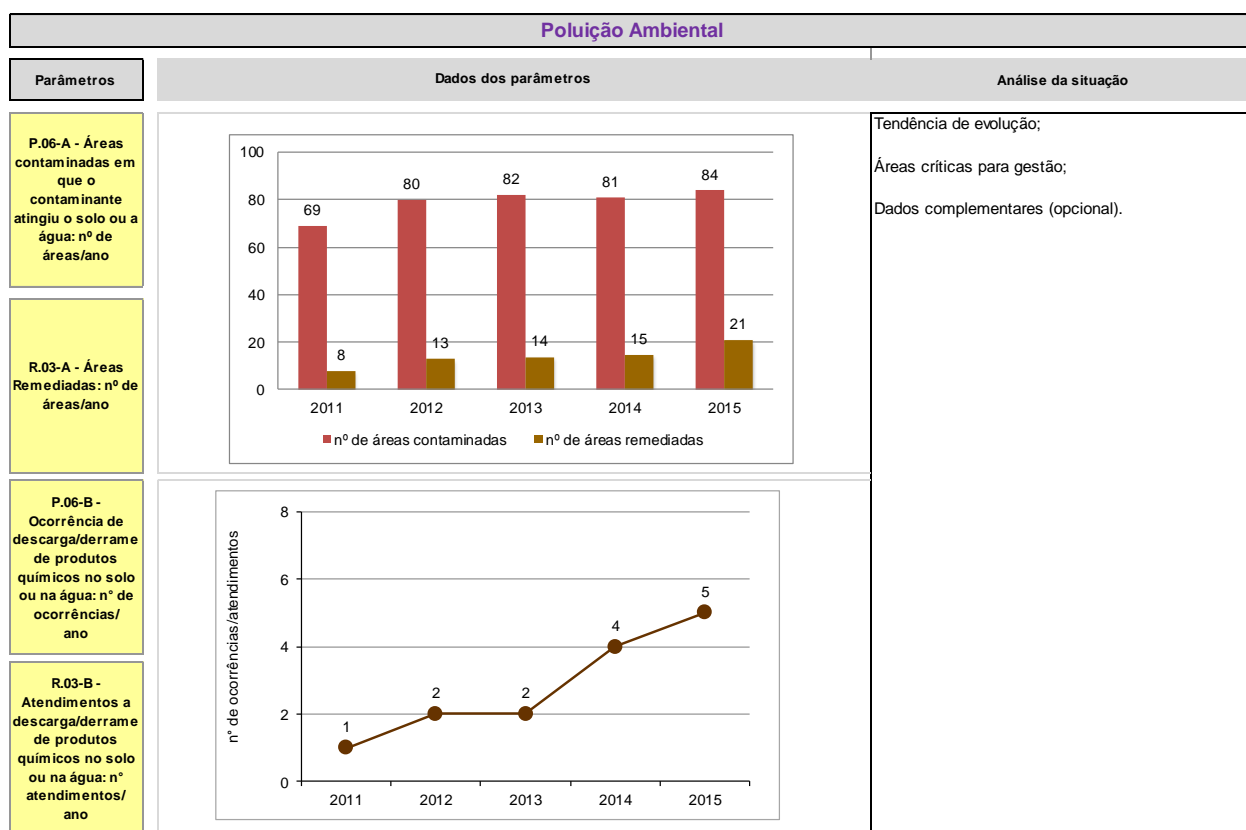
Poluição Ambiental

Parâmetros

Dados dos parâmetros

Análise da situação

P.06-A - Áreas contaminadas em que o contaminante atingiu o solo ou a água: nº de áreas/ano

R.03-A - Áreas Remediadas: nº de áreas/ano

100
80
60
40
20
0

69
8
80
13
82
14
81
15
84
21

2011
2012
2013
2014
2015

nº de áreas contaminadas
nº de áreas remediadas

Tendência de evolução;

Áreas críticas para gestão;

Dados complementares (opcional).

P.06-B - Ocorrência de descarga/derrame de produtos químicos no solo ou na água: n° de ocorrências/ ano

R.03-B - Atendimentos a descarga/derrame de produtos químicos no solo ou na água: n° atendimentos/ ano

n° de ocorrências/atendimentos

8
6
4
2
0

1
2
2
4
5

2011
2012
2013
2014
2015